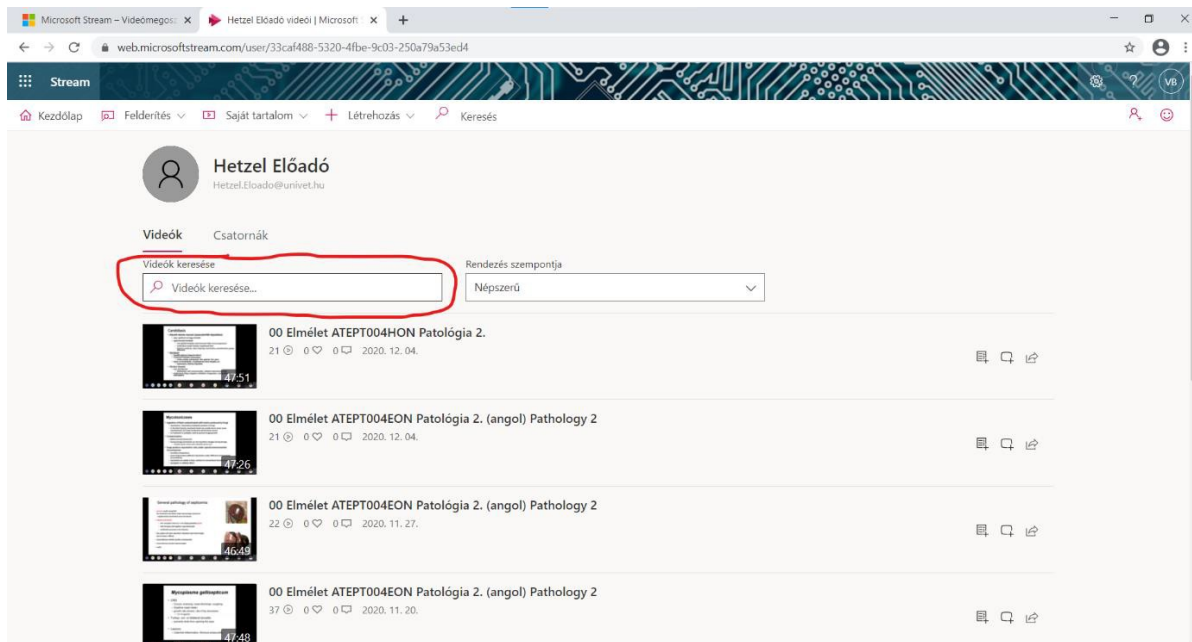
Microsoft Stream – Videómegos ×
Hetzel Előadó videói | Microsoft ×
+

web.microsoftstream.com/user/33caf488-5320-4fbe-9c03-250a79a53ed4

Stream
VB

Kezdőlap   Felderítés   Saját tartalom   Létrehozás   Keresés

Hetzel Előadó
Hetzel.Eloado@univet.hu

Videók   Csatornák

Videók keresése
Videók keresése...

Rendezés szempontja
Népszerű

47:51
00 Elmélet ATEPT004HON Patológia 2.
21 0 0 2020. 12. 04.

47:26
00 Elmélet ATEPT004EON Patológia 2. (angol) Pathology 2
21 0 0 2020. 12. 04.

46:49
00 Elmélet ATEPT004EON Patológia 2. (angol) Pathology 2
22 0 0 2020. 11. 27.

47:48
00 Elmélet ATEPT004EON Patológia 2. (angol) Pathology 2
37 0 0 2020. 11. 20.